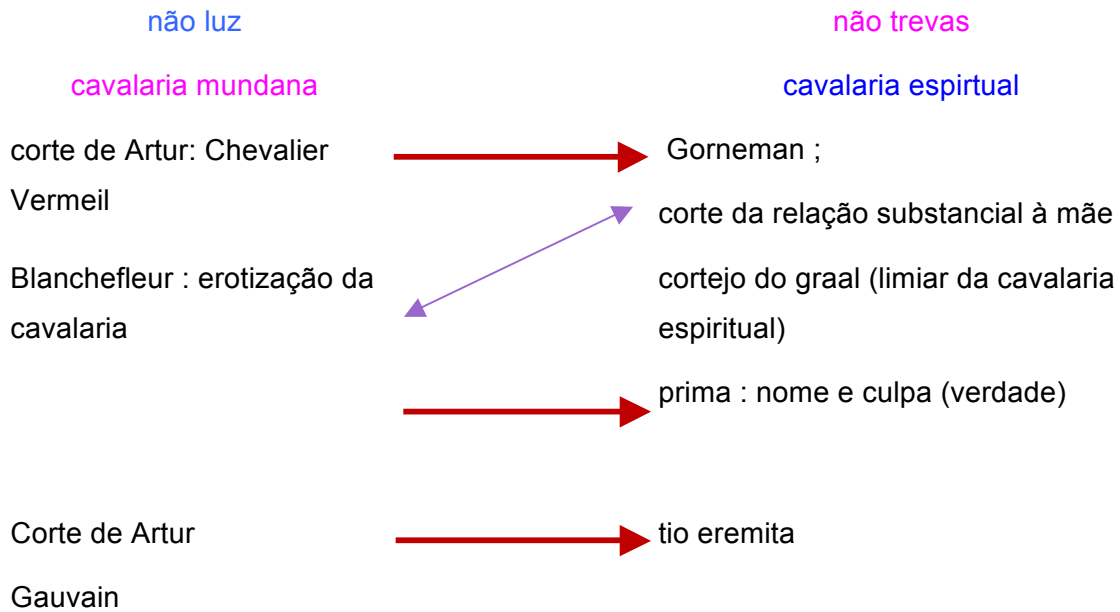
não luz

não trevas

cavalaria mundana

cavalaria espirtual

corte de Artur: Chevalier Vermeil

Gorneman ;

corte da relação substancial à mãe

Blanchefleur : erotização da cavalaria

cortejo do graal (limiar da cavalaria espiritual)

prima : nome e culpa (verdade)

Corte de Artur

tio eremita

Gauvain